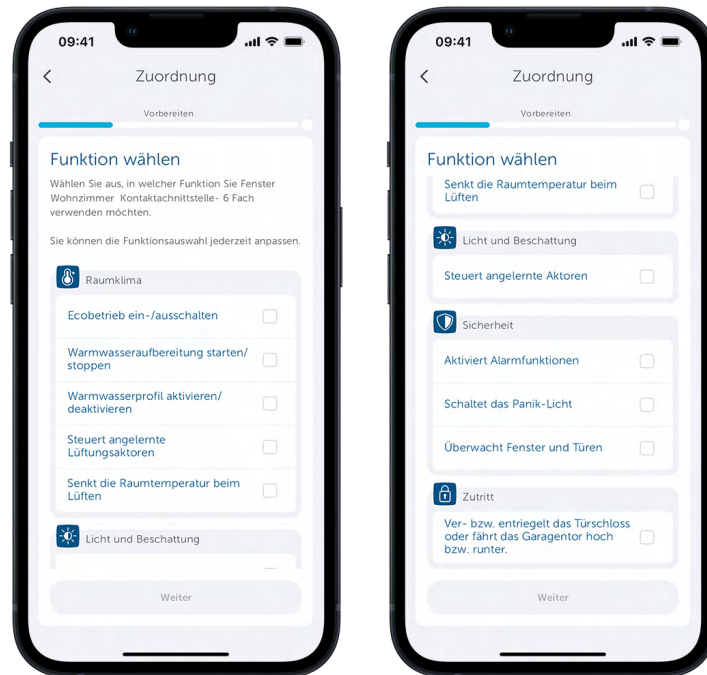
09:41

Zuordnung

Vorbereiten

Funktion wählen

Wählen Sie aus, in welcher Funktion Sie Fenster Wohnzimmer Kontaktachnittstelle- 6 Fach verwenden möchten.

Sie können die Funktionsauswahl jederzeit anpassen.

Raumklima

Ecobetrieb ein-/ausschalten

Warmwasseraufbereitung starten/ stoppen

Warmwasserprofil aktivieren/ deaktivieren

Steuert angelernte Lüftungsaktoren

Senkt die Raumtemperatur beim Lüften

Licht und Beschattung

Weiter

09:41

Zuordnung

Vorbereiten

Funktion wählen

Senkt die Raumtemperatur beim Lüften

Licht und Beschattung

Steuert angelernte Aktoren

Sicherheit

Aktiviert Alarmfunktionen

Schaltet das Panik-Licht

Überwacht Fenster und Türen

Zutritt

Ver- bzw. entriegelt das Türschloss oder fährt das Garagentor hoch bzw. runter.

Weiter